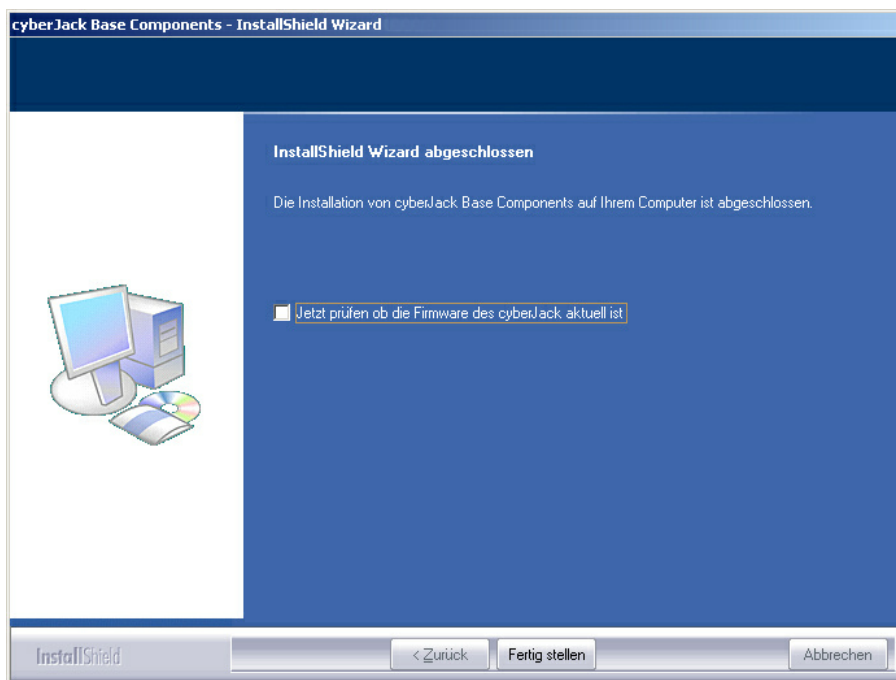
cyberJack Base Components - InstallShield Wizard

InstallShield Wizard abgeschlossen

Die Installation von cyberJack Base Components auf Ihrem Computer ist abgeschlossen.

Jetzt prüfen ob die Firmware des cyberJack aktuell ist

InstallShield

< Zurück

Fertig stellen

Abbrechen